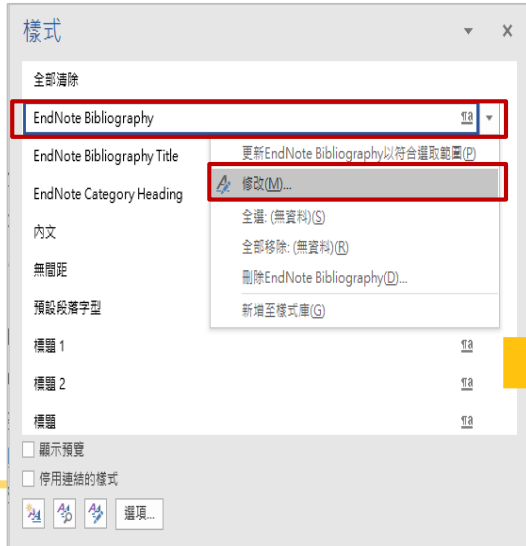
樣式

全部清除

EndNote Bibliography ¶a

EndNote Bibliography Title

EndNote Category Heading

內文

無間距

預設段落字型

標題 1 ¶a

標題 2 ¶a

標題 ¶a

更新EndNote Bibliography以符合選取範圍(P)

修改(M)...

全選: (無資料)(S)

全部移除: (無資料)(R)

刪除EndNote Bibliography(D)...

新增至樣式庫(G)

顯示預覽

停用連結的樣式

選項...